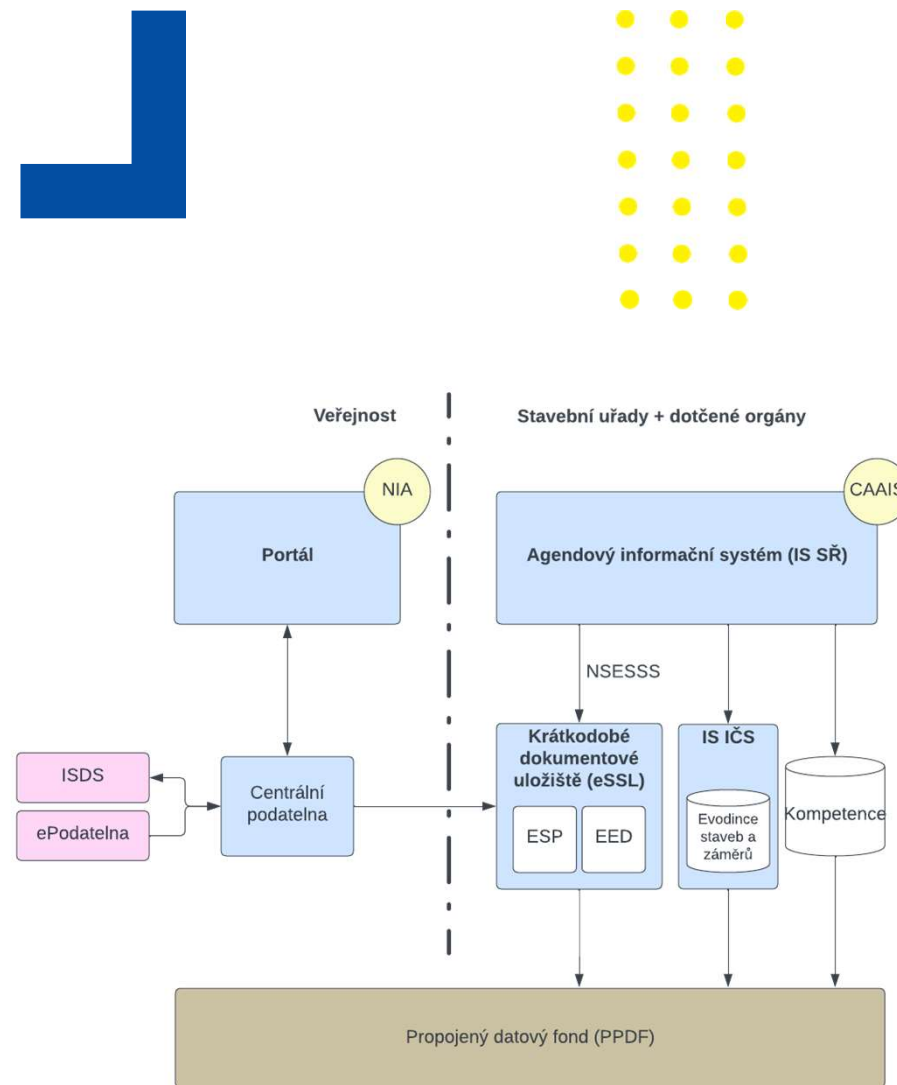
Veřejnost

Stavební uřady + dotčené orgány

NIA

CAAIS

Portál

Agendový informační systém (IS SŘ)

NSESSS

ISDS

ePodatelna

Centrální podatelna

Krátkodobé dokumentové uložiště (eSSL)

ESP

EED

IS IČS

Evodince staveb a záměrů

Kompetence

Propojený datový fond (PPDF)